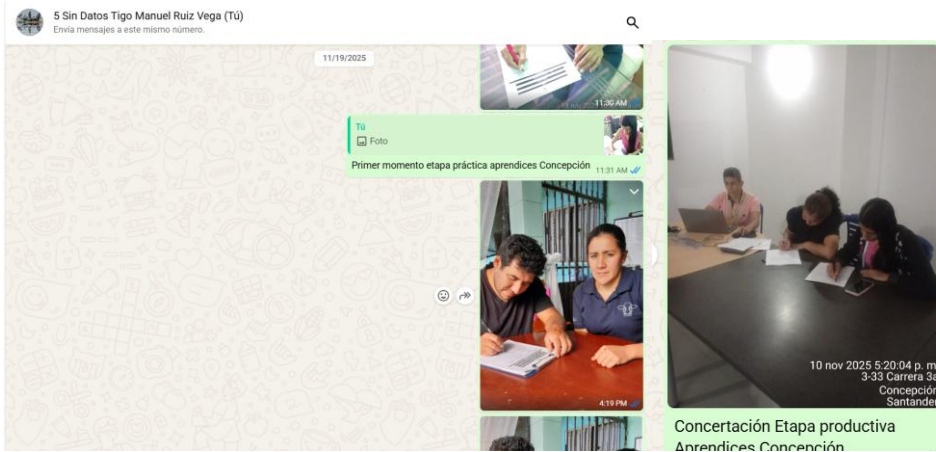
5 Sin Datos Tigo Manuel Ruiz Vega (Tú)
Envía mensajes a este mismo número.

11/19/2025

11:30 AM

Tú
Foto

Primer momento etapa práctica aprendices Concepción 11:31 AM

4:19 PM

10 nov 2025 5:20:04 p. m
3-33 Carrera 3a
Concepción
Santander

Concertación Etapa productiva
Aprendices Concepción